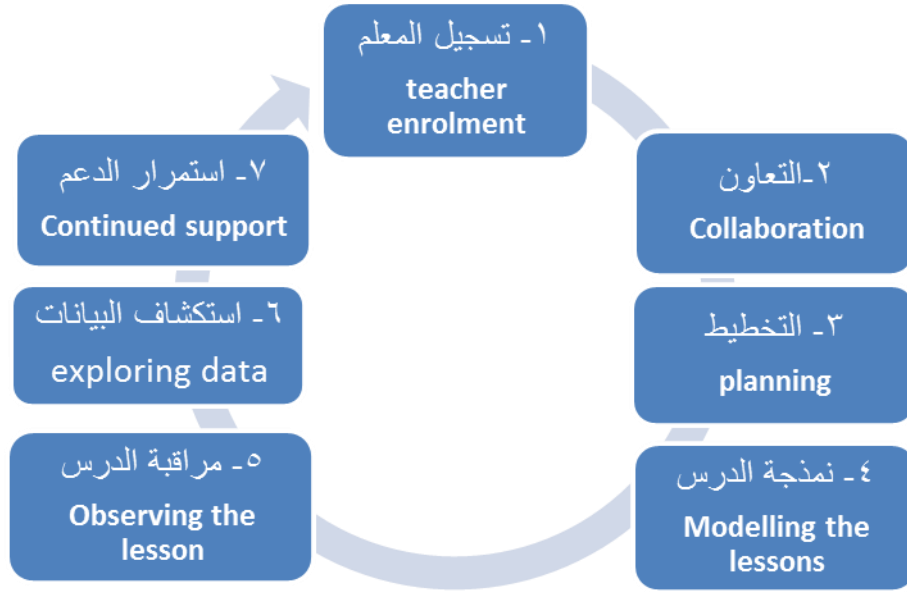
١ـ تسجيل المعلم
teacher enrolment

٢ـالتعاون
Collaboration

٣ـ التخطيط
planning

٤ـ نمذجة الدرس
Modelling the lessons

٥ـ مراقبة الدرس
Observing the lesson

٦ـ استكشاف البيانات
exploring data

٧ـ استمرار الدعم
Continued support